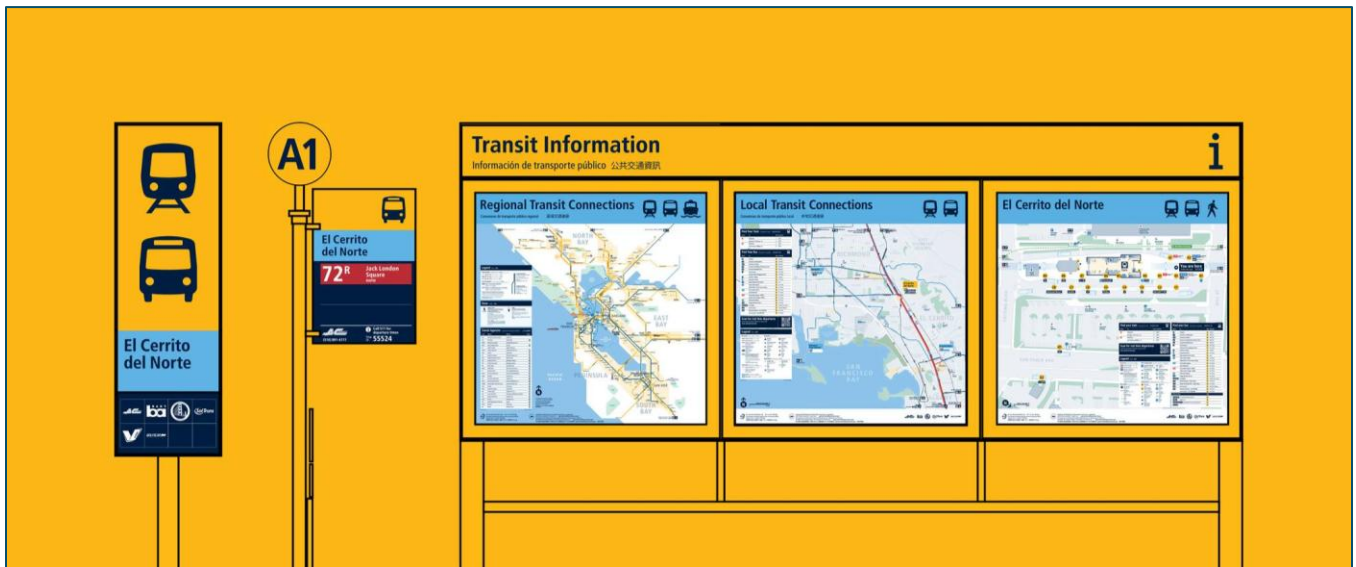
El Cerrito del Norte

bart

A1

El Cerrito del Norte

72$^{R}$ Jack London Square

55524

Transit Information

Información de transporte público 公共交通資訊

i

Regional Transit Connections

NORTH BAY

EAST BAY

PENINSULA

SOUTH BAY

Local Transit Connections

SAN FRANCISCO BAY

El Cerrito del Norte